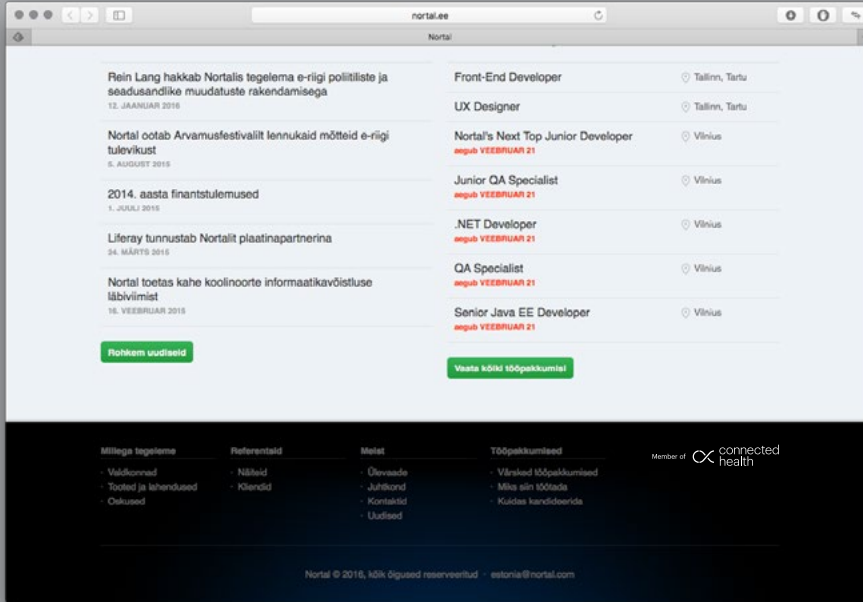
nortal.ee

Nortal

Rein Lang hakkab Nortalis tegelema e-riigi poliitiliste ja seadusandlike muudatuste rakendamisega
12. JAANUAR 2016

Nortal ootab Arvamusfestivalilt lennukaid mõtteid e-riigi tulevikust
5. AUGUST 2015

2014. aasta finantstulemused
1. JUULI 2015

Liferay tunnustab Nortalit plaatinapartnerina
24. MÄRTS 2015

Nortal toetas kahe koolinoorte informaatikavõistluse läbiviimist
16. VEEBRUAR 2015

Rohkem uudiseid

Front-End Developer — Tallinn, Tartu

UX Designer — Tallinn, Tartu

Nortal's Next Top Junior Developer — Vilnius
aegub VEEBRUAR 21

Junior QA Specialist — Vilnius
aegub VEEBRUAR 21

.NET Developer — Vilnius
aegub VEEBRUAR 21

QA Specialist — Vilnius
aegub VEEBRUAR 21

Senior Java EE Developer — Vilnius
aegub VEEBRUAR 21

Vaata kõiki tööpakkumisi

Millega tegeleme
Valdkonnad
Tooted ja lahendused
Oskused

Referentsid
Näiteid
Kliendid

Meist
Ülevaade
Juhtkond
Kontaktid
Uudised

Tööpakkumised
Värsked tööpakkumised
Miks siin töötada
Kuidas kandideerida

Member of connected health

Nortal © 2016, kõik õigused reserveeritud · estonia@nortal.com